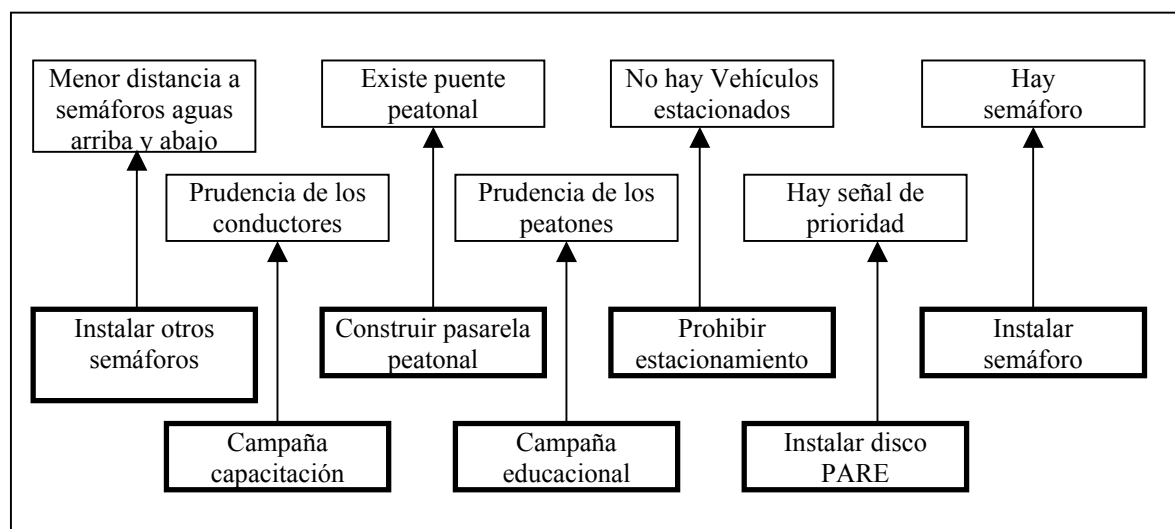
Menor distancia a semáforos aguas arriba y abajo

Existe puente peatonal

No hay Vehículos estacionados

Hay semáforo

Prudencia de los conductores

Prudencia de los peatones

Hay señal de prioridad

Instalar otros semáforos

Construir pasarela peatonal

Prohibir estacionamiento

Instalar semáforo

Campaña capacitación

Campaña educacional

Instalar disco PARE